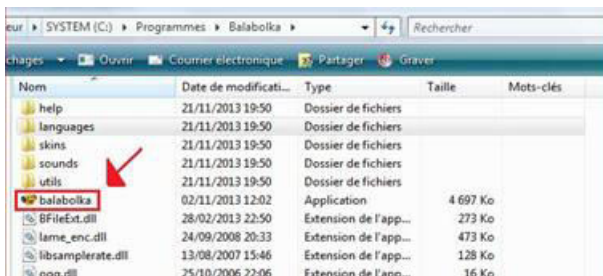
eur ▸ SYSTEM (C:) ▸ Programmes ▸ Balabolka ▸

Rechercher

chages ▾ Ouvrir Courrier électronique Partager Graver

| Nom | Date de modificati... | Type | Taille | Mots-clés |
|---|---|---|---|---|
| help | 21/11/2013 19:50 | Dossier de fichiers | | |
| languages | 21/11/2013 19:50 | Dossier de fichiers | | |
| skins | 21/11/2013 19:50 | Dossier de fichiers | | |
| sounds | 21/11/2013 19:50 | Dossier de fichiers | | |
| utils | 21/11/2013 19:50 | Dossier de fichiers | | |
| balabolka | 02/11/2013 12:02 | Application | 4 697 Ko | |
| BFileExt.dll | 28/02/2013 22:50 | Extension de l'app... | 273 Ko | |
| lame_enc.dll | 24/09/2008 20:33 | Extension de l'app... | 473 Ko | |
| libsamplerate.dll | 13/08/2007 15:46 | Extension de l'app... | 128 Ko | |
| ogg.dll | 25/10/2006 22:06 | Extension de l'app... | 16 Ko | |